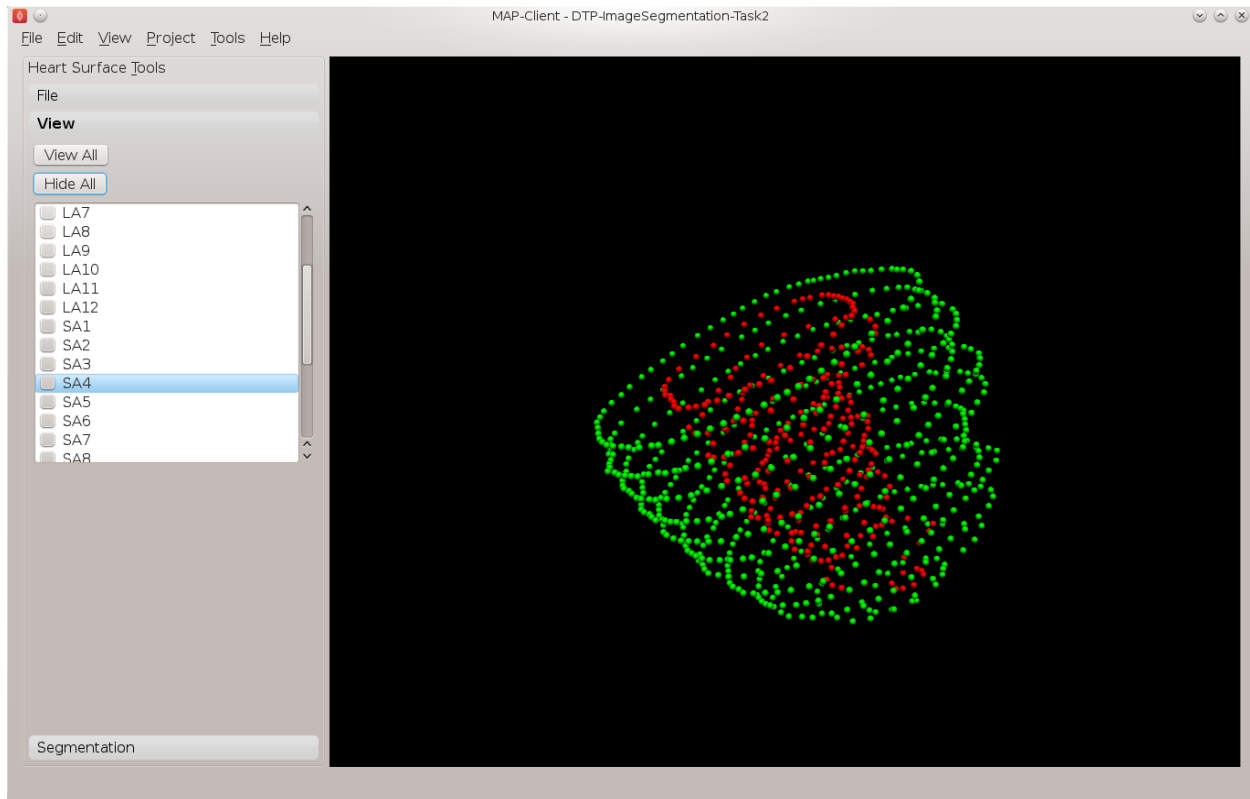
MAP-Client - DTP-ImageSegmentation-Task2

File Edit View Project Tools Help

Heart Surface Tools

File

View

View All

Hide All

LA7
LA8
LA9
LA10
LA11
LA12
SA1
SA2
SA3
SA4
SA5
SA6
SA7
SA8

Segmentation